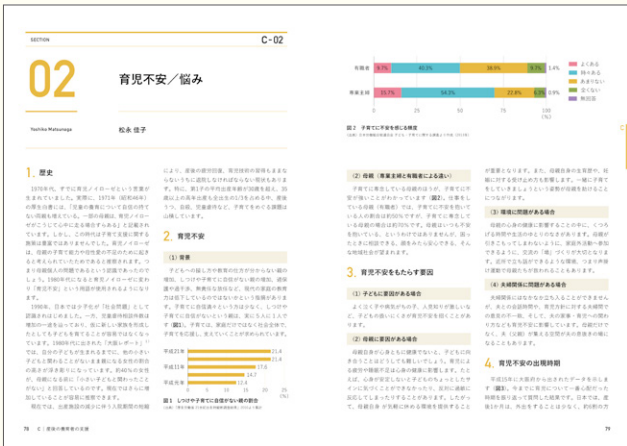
SECTION

C-02

02

育児不安／悩み

Yoshiko Matsunaga

松永 佳子

| | よくある | 時々ある | あまりない | 全くない | 無回答 |
|---|---|---|---|---|---|
| 有職者 | 9.7% | 40.3% | 38.6% | 9.7% | 1.4% |
| 専業主婦 | 15.7% | 54.3% | 22.8% | 6.3% | 0.9% |

図2 子育てに不安を感じる程度

1. 歴史

1970年代、すでに育児ノイローゼという言葉が生まれていました。実際に、1973年（昭和48年）の厚生白書には、「核家族の進行等によって孤立した母親が育児に悩み」と記されています。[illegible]

2. 育児不安

(1) 背景

子どもへの接し方や教育の仕方が分からない親の増加、しつけや子育てに自信がない親の増加、経済事情や住環境など、育児の背景は変化しています。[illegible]

図1 しつけや子育てに自信がない親の割合

平成21年 21.4
平成18年 21.8
平成16年 17.6
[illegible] 14.7
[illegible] 12.4

(2) 母親（専業主婦と有職者による違い）

子育てに不安を感じる母親は多く、子育て以外で気が晴れないことがあります（図2）。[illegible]

3. 育児不安をもたらす要因

(1) 子どもに原因がある場合

よく泣く子や病気がちの子、人見知りが激しい子など、子どもの扱いにくさが育児不安を強めることがあります。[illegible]

(2) 母親に原因がある場合

母親自身が心身ともに健康でないと、子どもとの関係がうまくいかないことがあります。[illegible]

(3) 環境に問題がある場合

母親の心身の健康に影響することの中に、くつろげる時間や自分の時間が少ないことがあります。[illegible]

(4) 夫婦関係に問題がある場合

夫婦関係にはなかなか立ち入ることができませんが、夫との会話時間や、育児を共にする時間の長さが、母親の育児不安に影響しています。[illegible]

4. 育児不安の出現時期

平成23年に大阪府から出されたデータを示します（図3）。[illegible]

78　C ｜ 産後の精神的支援

79